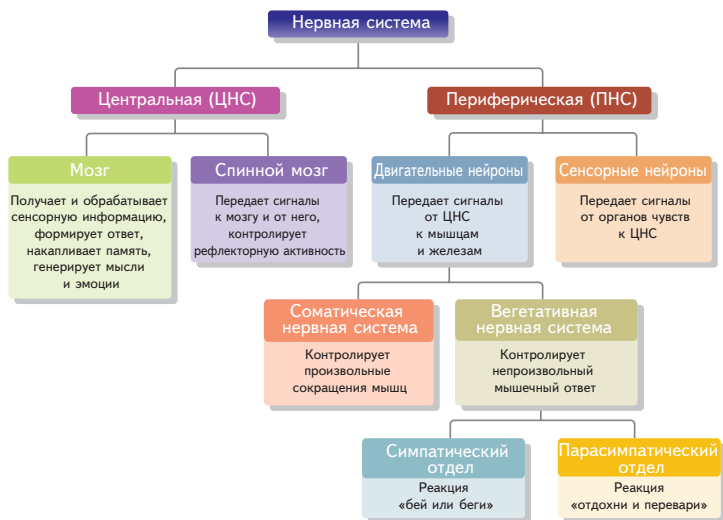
Нервная система

Центральная (ЦНС)

Периферическая (ПНС)

Мозг

Получает и обрабатывает сенсорную информацию, формирует ответ, накапливает память, генерирует мысли и эмоции

Спинной мозг

Передает сигналы к мозгу и от него, контролирует рефлекторную активность

Двигательные нейроны

Передает сигналы от ЦНС к мышцам и железам

Сенсорные нейроны

Передает сигналы от органов чувств к ЦНС

Соматическая нервная система

Контролирует произвольные сокращения мышц

Вегетативная нервная система

Контролирует непроизвольный мышечный ответ

Симпатический отдел

Реакция «бей или беги»

Парасимпатический отдел

Реакция «отдохни и перевари»